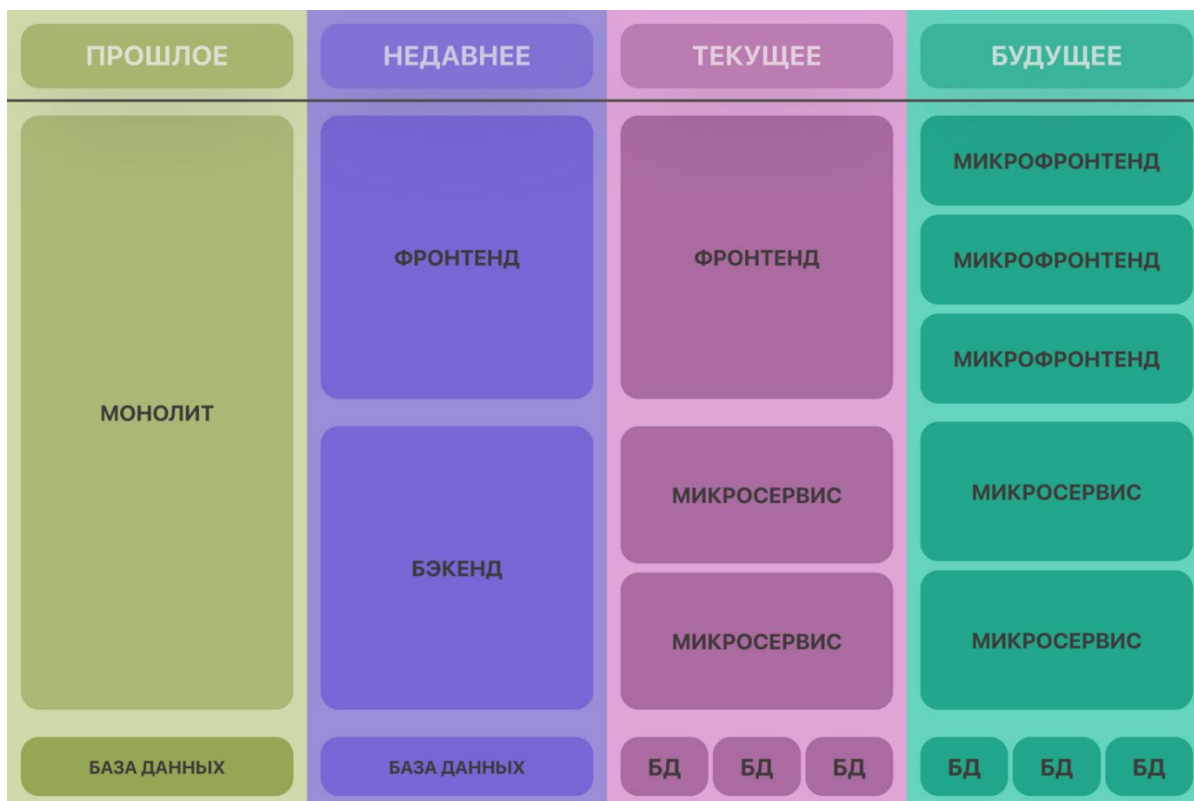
ПРОШЛОЕ

МОНОЛИТ

БАЗА ДАННЫХ

НЕДАВНЕЕ

ФРОНТЕНД

БЭКЕНД

БАЗА ДАННЫХ

ТЕКУЩЕЕ

ФРОНТЕНД

МИКРОСЕРВИС

МИКРОСЕРВИС

БД БД БД

БУДУЩЕЕ

МИКРОФРОНТЕНД

МИКРОФРОНТЕНД

МИКРОФРОНТЕНД

МИКРОСЕРВИС

МИКРОСЕРВИС

БД БД БД